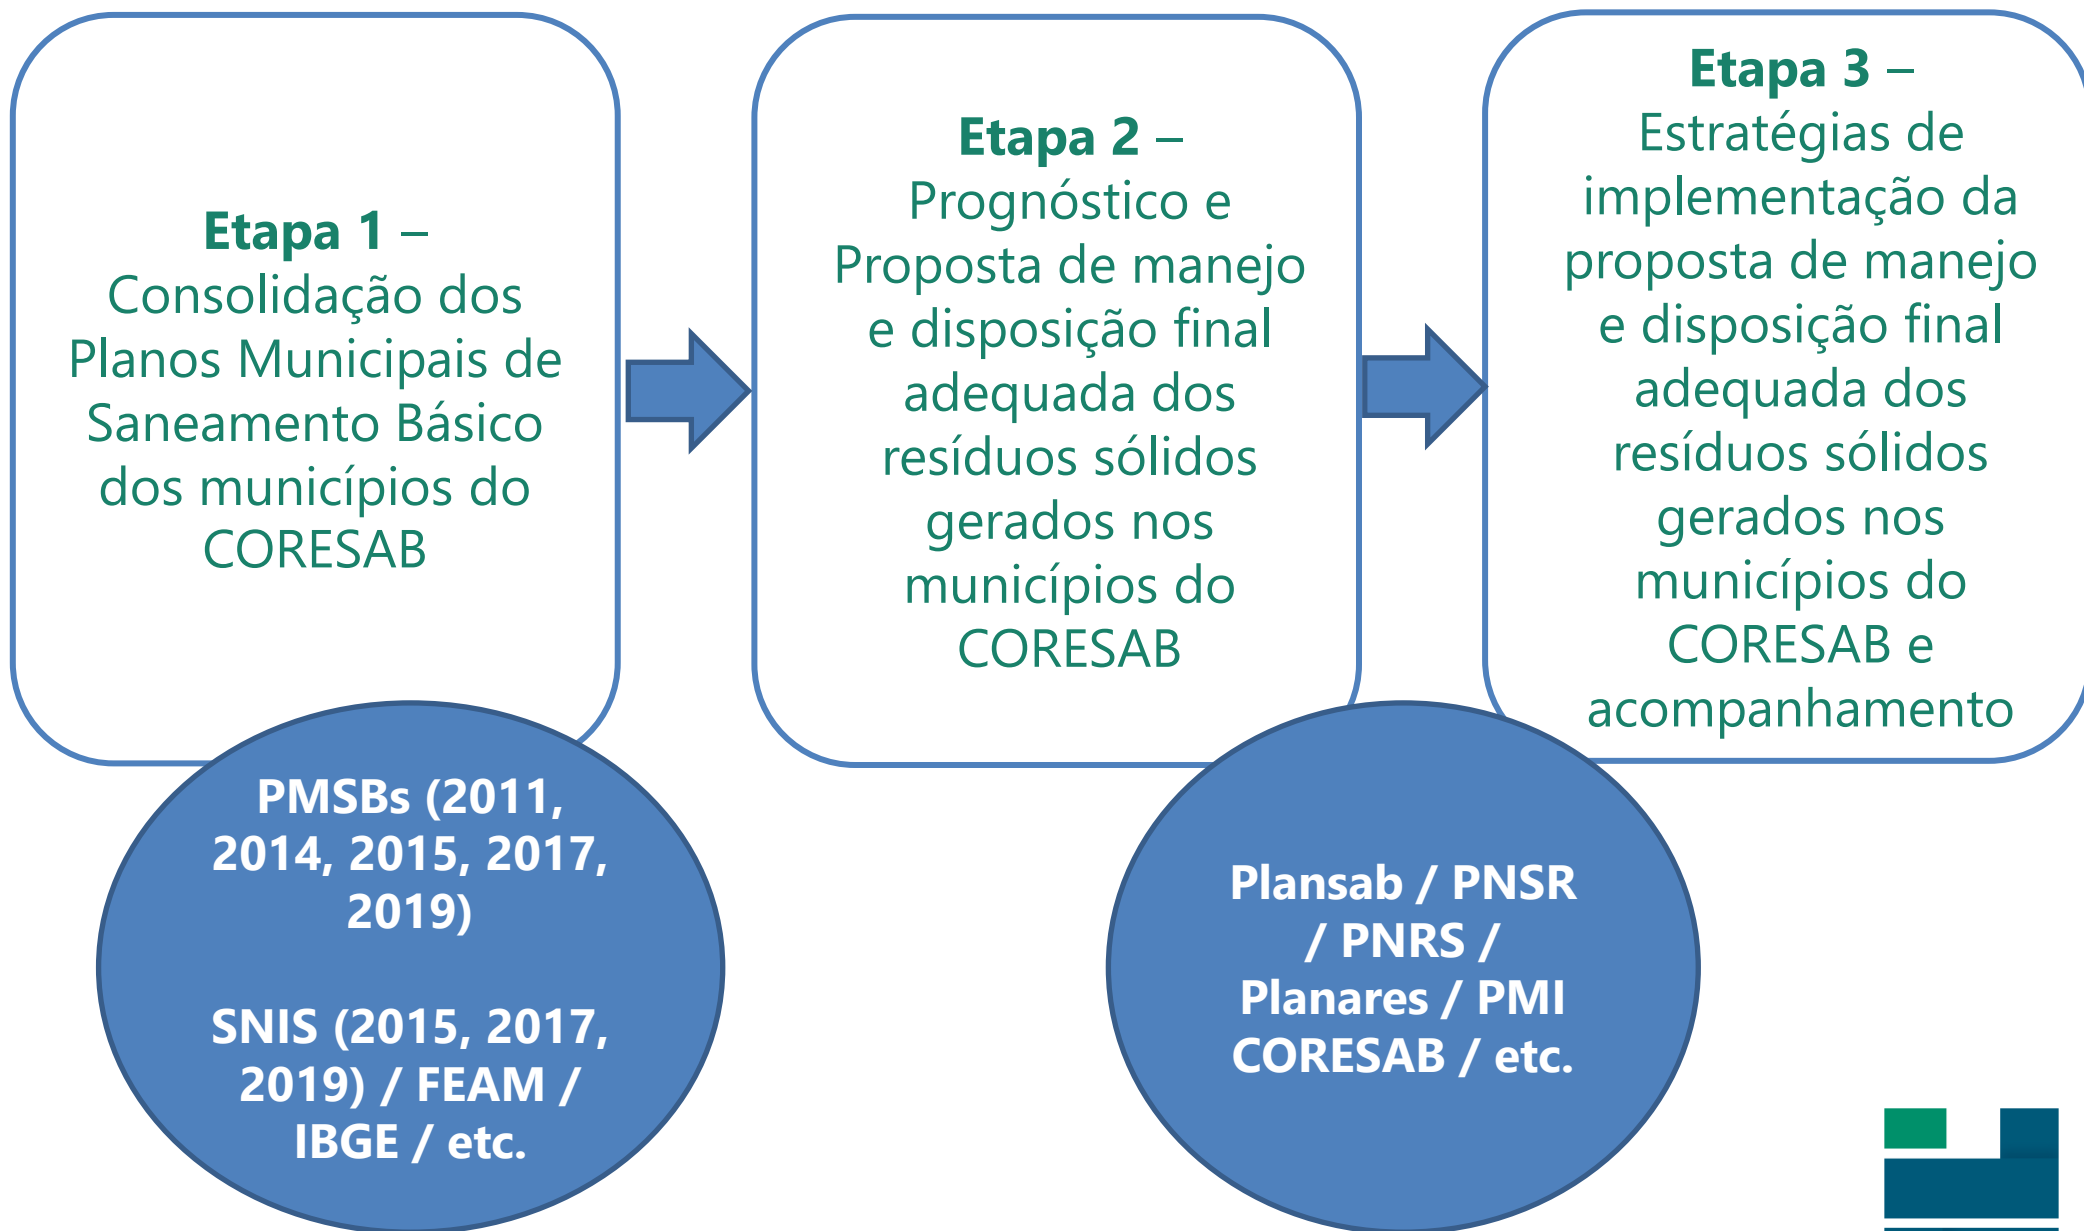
Etapa 1 – Consolidação dos Planos Municipais de Saneamento Básico dos municípios do CORESAB

Etapa 2 – Prognóstico e Proposta de manejo e disposição final adequada dos resíduos sólidos gerados nos municípios do CORESAB

Etapa 3 – Estratégias de implementação da proposta de manejo e disposição final adequada dos resíduos sólidos gerados nos municípios do CORESAB e acompanhamento

PMSBs (2011, 2014, 2015, 2017, 2019)

SNIS (2015, 2017, 2019) / FEAM / IBGE / etc.

Plansab / PNSR / PNRS / Planares / PMI CORESAB / etc.